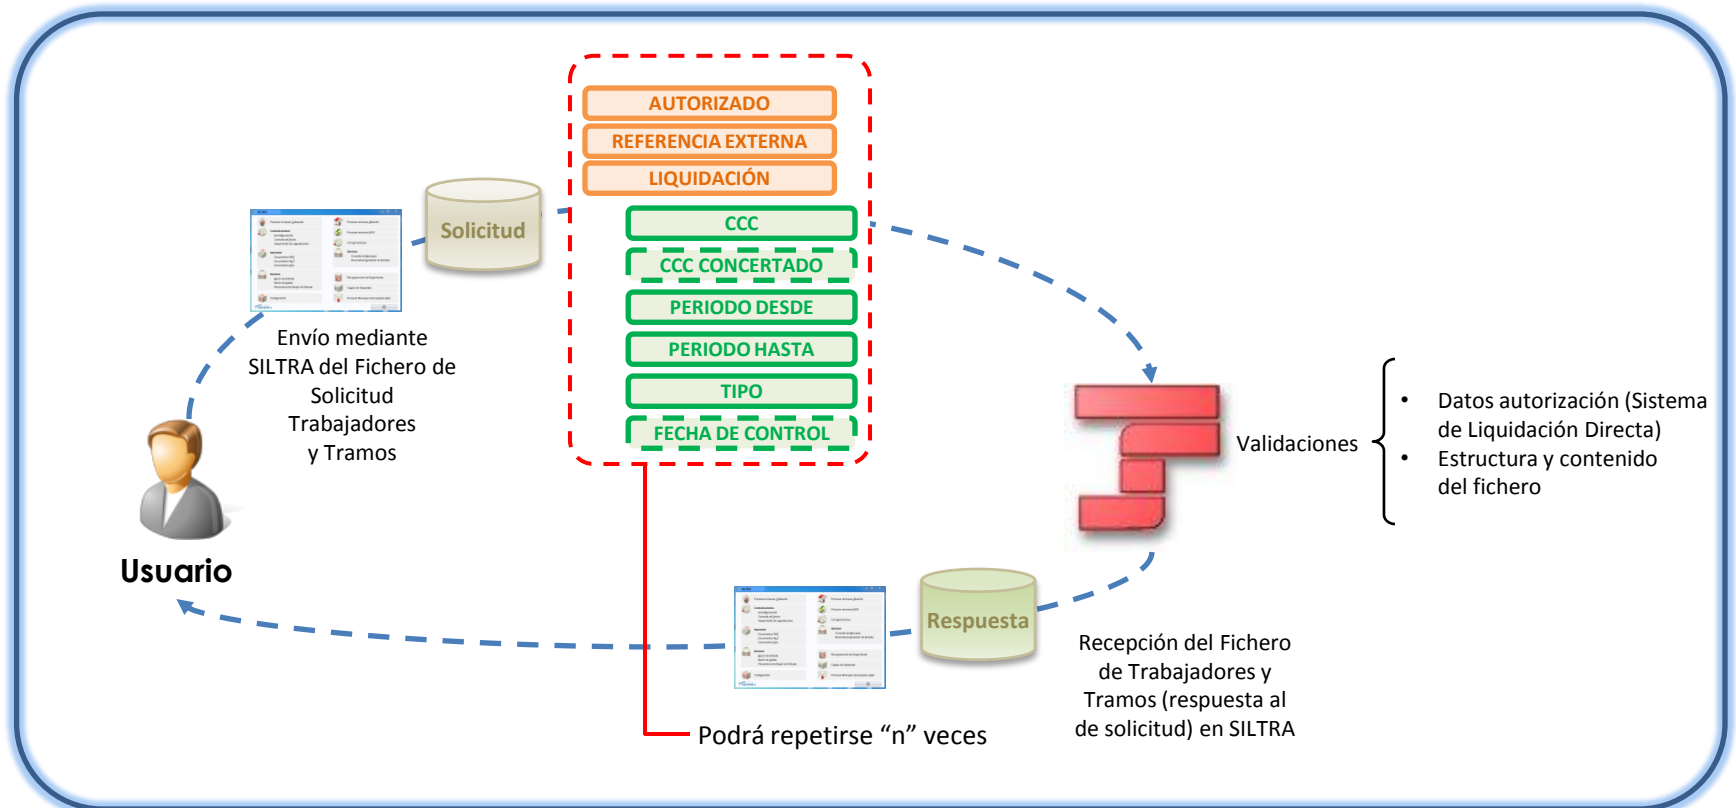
AUTORIZADO
REFERENCIA EXTERNA
LIQUIDACIÓN
CCC
CCC CONCERTADO
PERIODO DESDE
PERIODO HASTA
TIPO
FECHA DE CONTROL

Solicitud

Envío mediante SILTRA del Fichero de Solicitud Trabajadores y Tramos

Usuario

Validaciones

• Datos autorización (Sistema de Liquidación Directa)
• Estructura y contenido del fichero

Respuesta

Recepción del Fichero de Trabajadores y Tramos (respuesta al de solicitud) en SILTRA

Podrá repetirse “n” veces